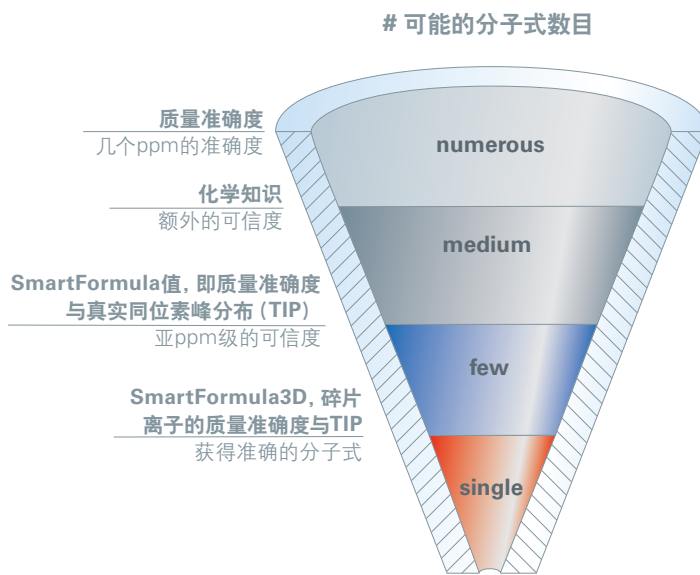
# 可能的分子式数目

质量准确度
几个ppm的准确度

化学知识
额外的可信度

SmartFormula值，即质量准确度与真实同位素峰分布（TIP）
亚ppm级的可信度

SmartFormula3D，碎片离子的质量准确度与TIP
获得准确的分子式

numerous

medium

few

single